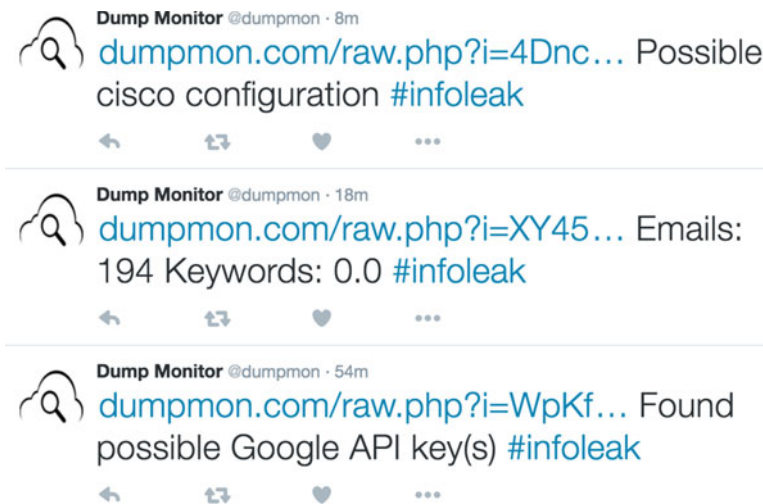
Dump Monitor @dumpmon · 8m
dumpmon.com/raw.php?i=4Dnc… Possible cisco configuration #infoleak

Dump Monitor @dumpmon · 18m
dumpmon.com/raw.php?i=XY45… Emails: 194 Keywords: 0.0 #infoleak

Dump Monitor @dumpmon · 54m
dumpmon.com/raw.php?i=WpKf… Found possible Google API key(s) #infoleak